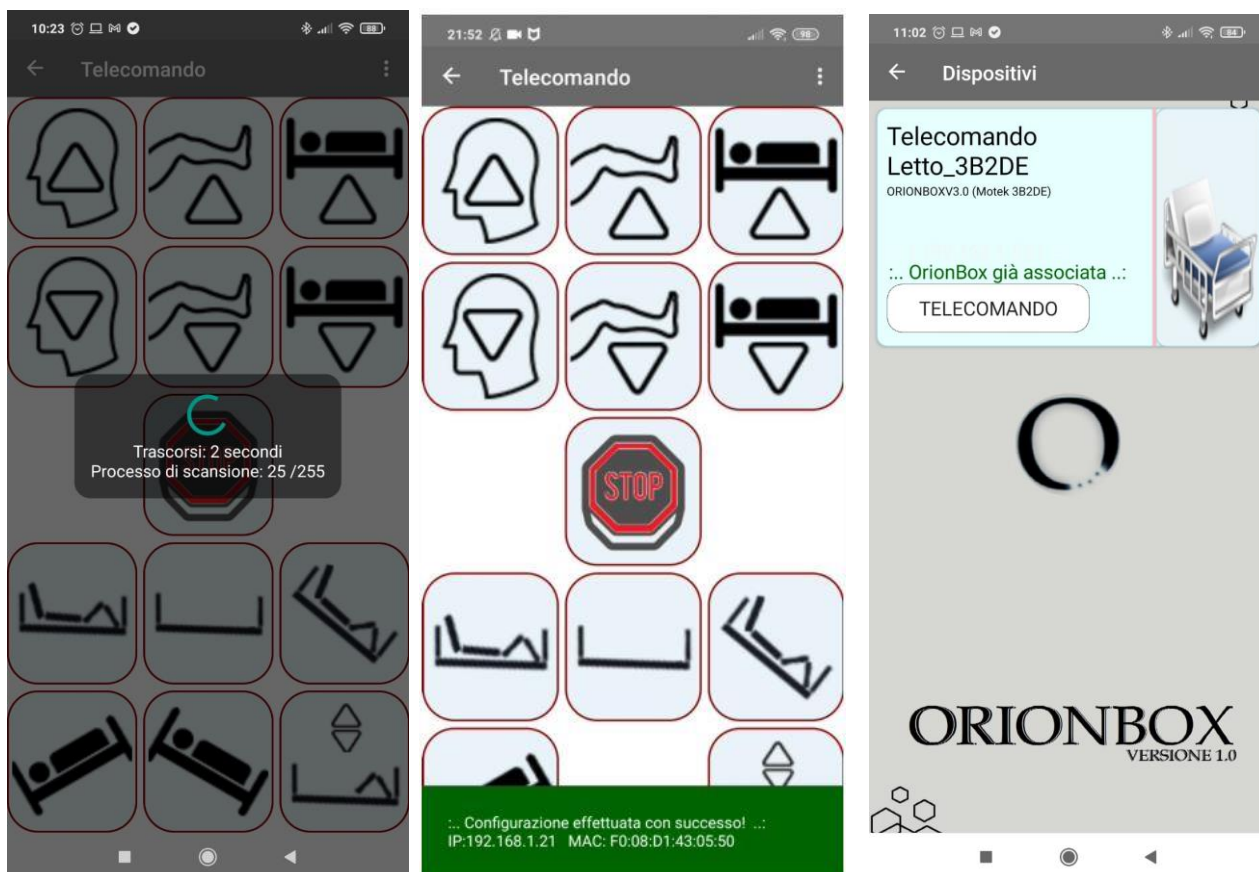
10:23 88

Telecomando

Trascorsi: 2 secondi
Processo di scansione: 25 /255

21:52 98

Telecomando

STOP

:.. Configurazione effettuata con successo! ..:
IP:192.168.1.21 MAC: F0:08:D1:43:05:50

11:02 84

Dispositivi

Telecomando Letto_3B2DE
ORIONBOXV3.0 (Motek 3B2DE)

:.. OrionBox già associata ..:

TELECOMANDO

ORIONBOX
VERSIONE 1.0